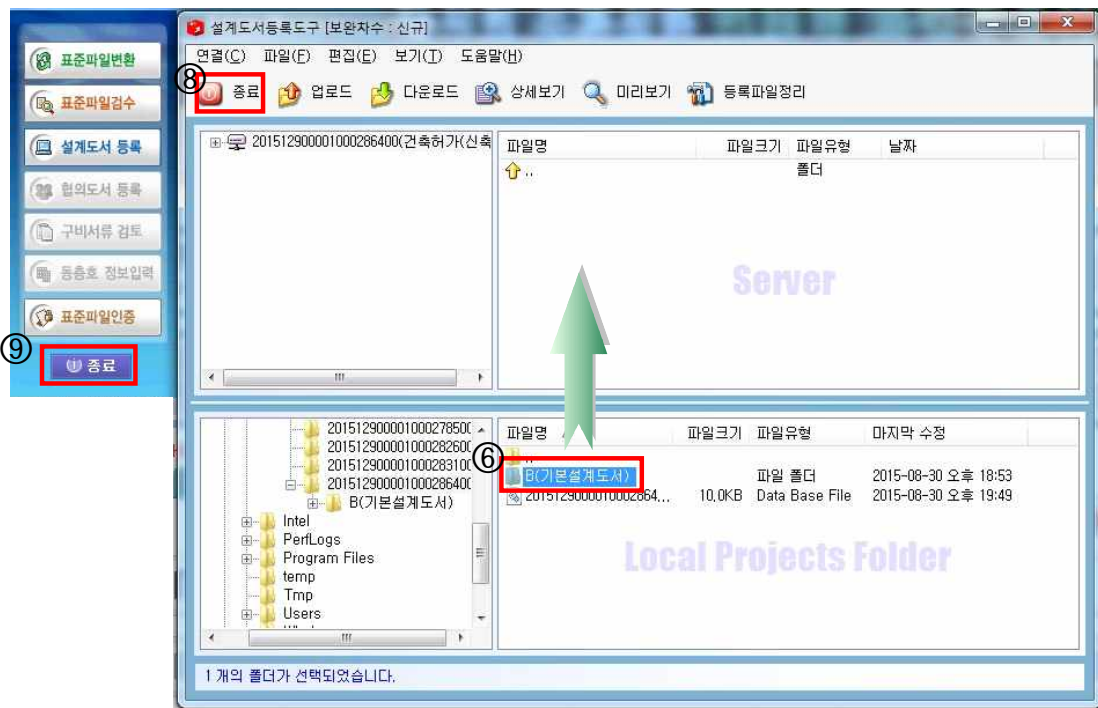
표준파일변환
표준파일검수
설계도서 등록
협의도서 등록
구비서류 검토
동층호 정보입력
표준파일인증
⑨
종료

설계도서등록도구 [보완차수 : 신규]
연결(C) 파일(F) 편집(E) 보기(T) 도움말(H)
⑧
종료 업로드 다운로드 상세보기 미리보기 등록파일정리

201512900001000286400(건축허가(신축

| 파일명 | 파일크기 | 파일유형 | 날짜 |
|---|---|---|---|
| .. | | 폴더 | |

Server

201512900001000278500
201512900001000282600
201512900001000283100
201512900001000286400
B(기본설계도서)
Intel
PerfLogs
Program Files
temp
Tmp
Users

⑥

| 파일명 | 파일크기 | 파일유형 | 마지막 수정 |
|---|---|---|---|
| .. | | | |
| B(기본설계도서) | | 파일 폴더 | 2015-08-30 오후 18:53 |
| 201512900001000286​4... | 10,0KB | Data Base File | 2015-08-30 오후 19:49 |

Local Projects Folder

1 개의 폴더가 선택되었습니다.